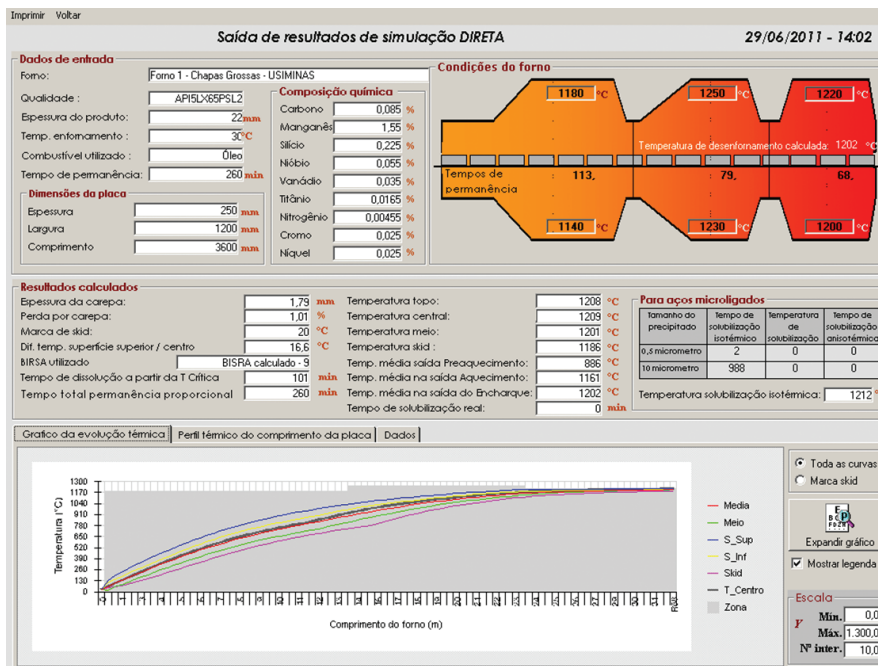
Imprimir Voltar

Saída de resultados de simulação DIRETA

29/06/2011 - 14:02

Dados de entrada

Forno: Forno 1 - Chapas Grossas - USIMINAS

Qualidade: API5LX65PSL2

Espessura do produto: 22 mm

Temp. enfornamento: 30 °C

Combustível utilizado: Óleo

Tempo de permanência: 260 min

Dimensões da placa

Espessura 250 mm

Largura 1200 mm

Comprimento 3600 mm

Composição química

Carbono 0,085 %

Manganês 1,55 %

Silício 0,225 %

Nióbio 0,055 %

Vanádio 0,035 %

Titânio 0,0165 %

Nitrogênio 0,00455 %

Cromo 0,025 %

Níquel 0,025 %

Condições do forno

1180 °C

1250 °C

1220 °C

Temperatura de desenfornamento calculada: 1202 °C

Tempos de permanência

113,

79,

68,

1140 °C

1230 °C

1200 °C

Resultados calculados

Espessura da carepa: 1,79 mm

Perda por carepa: 1,01 %

Marca de skid: 20 °C

Dif. temp. superfície superior / centro 16,6 °C

BIRSA utilizado BISRA calculado - 9

Tempo de dissolução a partir da T Crítica 101 min

Tempo total permanência proporcional 260 min

Temperatura topo: 1208 °C

Temperatura central: 1209 °C

Temperatura meio: 1201 °C

Temperatura skid: 1186 °C

Temp. média saída Preaquecimento: 886 °C

Temp. média na saída Aquecimento: 1161 °C

Temp. média na saída do Encharque: 1202 °C

Tempo de solubilização real: 0 min

Para aços microligados

| Tamanho do precipitado | Tempo de solubilização isotérmico | Temperatura de solubilização | Tempo de solubilização anisotérmico |
|---|---|---|---|
| 0,5 micrometro | 2 | 0 | 0 |
| 10 micrometro | 988 | 0 | 0 |

Temperatura solubilização isotérmica: 1212 °

Grafico da evolução térmica | Perfil térmico do comprimento da placa | Dados

1300 1170 1040 910 780 650 520 390 260 130 0

Temperatura (°C)

Comprimento do forno (m)

Media
Meio
S_Sup
S_Inf
Skid
T_Centro
Zona

Toda as curvas
Marca skid

Expandir gráfico

Mostrar legenda

Escala

Y

Mín. 0,0

Máx. 1.300,0

Nº inter. 10,0